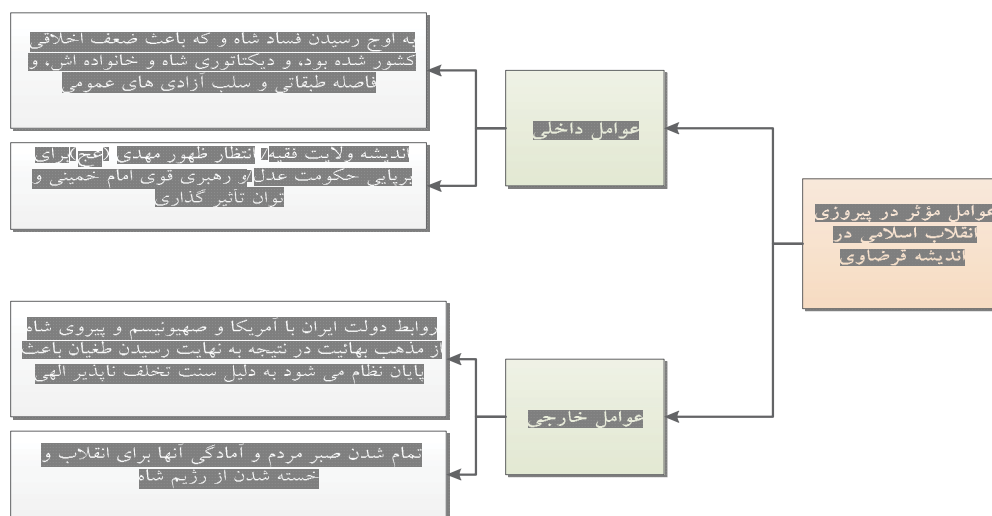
عوامل مؤثر در پیروزی انقلاب اسلامی در اندیشه قرضاوی

عوامل داخلی

به اوج رسیدن فساد شاه و که باعث ضعف اخلاقی کشور شده بود. و دیکتاتوری شاه و خانواده اش. و فاصله طبقاتی و سلب آزادی های عمومی

اندیشه ولایت فقیه، انتظار ظهور مهدی (عج) برای برپایی حکومت عدل، و رهبری قوی امام خمینی و توان تاثیر گذاری

عوامل خارجی

روابط دولت ایران با آمریکا و صهیونیسم و پیروی شاه از مذهب بهائیت در نتیجه به نهایت رسیدن طغیان باعث پایان نظام می شود به دلیل سنت تخلف ناپذیر الهی

تمام شدن صبر مردم و آمادگی آنها برای انقلاب و خسته شدن از رژیم شاه